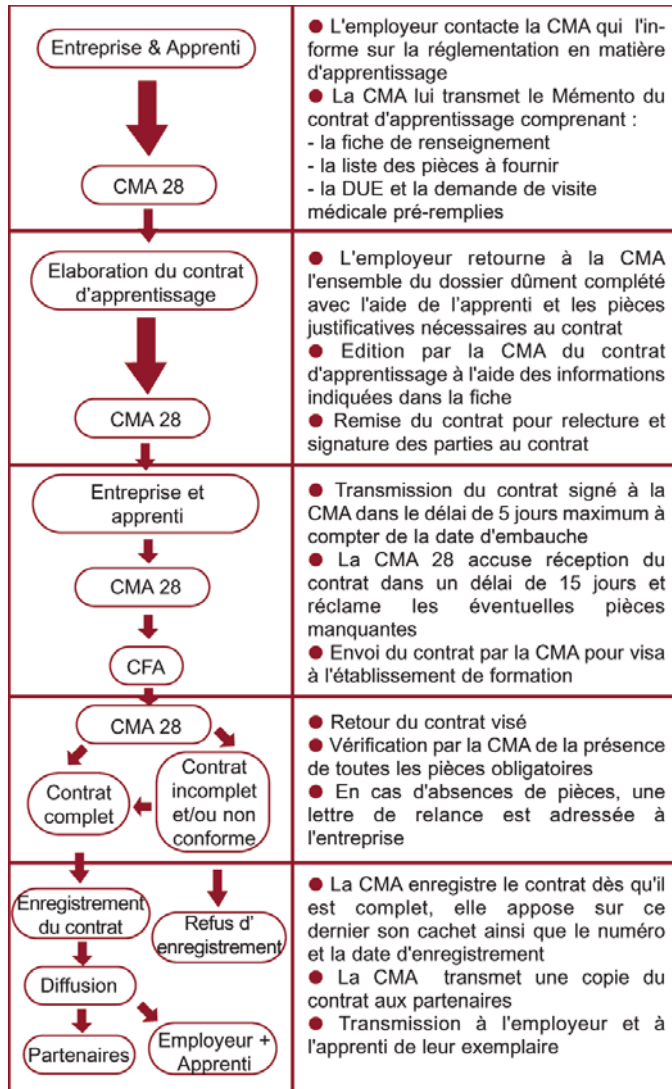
Entreprise & Apprenti

CMA 28

● L'employeur contacte la CMA qui l'informe sur la réglementation en matière d'apprentissage
● La CMA lui transmet le Mémento du contrat d'apprentissage comprenant :
- la fiche de renseignement
- la liste des pièces à fournir
- la DUE et la demande de visite médicale pré-remplies

Elaboration du contrat d'apprentissage

CMA 28

● L'employeur retourne à la CMA l'ensemble du dossier dûment complété avec l'aide de l'apprenti et les pièces justificatives nécessaires au contrat
● Edition par la CMA du contrat d'apprentissage à l'aide des informations indiquées dans la fiche
● Remise du contrat pour relecture et signature des parties au contrat

Entreprise et apprenti

CMA 28

CFA

● Transmission du contrat signé à la CMA dans le délai de 5 jours maximum à compter de la date d'embauche
● La CMA 28 accuse réception du contrat dans un délai de 15 jours et réclame les éventuelles pièces manquantes
● Envoi du contrat par la CMA pour visa à l'établissement de formation

CMA 28

Contrat complet

Contrat incomplet et/ou non conforme

● Retour du contrat visé
● Vérification par la CMA de la présence de toutes les pièces obligatoires
● En cas d'absences de pièces, une lettre de relance est adressée à l'entreprise

Enregistrement du contrat

Refus d' enregistrement

Diffusion

Partenaires

Employeur + Apprenti

● La CMA enregistre le contrat dès qu'il est complet, elle appose sur ce dernier son cachet ainsi que le numéro et la date d'enregistrement
● La CMA transmet une copie du contrat aux partenaires
● Transmission à l'employeur et à l'apprenti de leur exemplaire